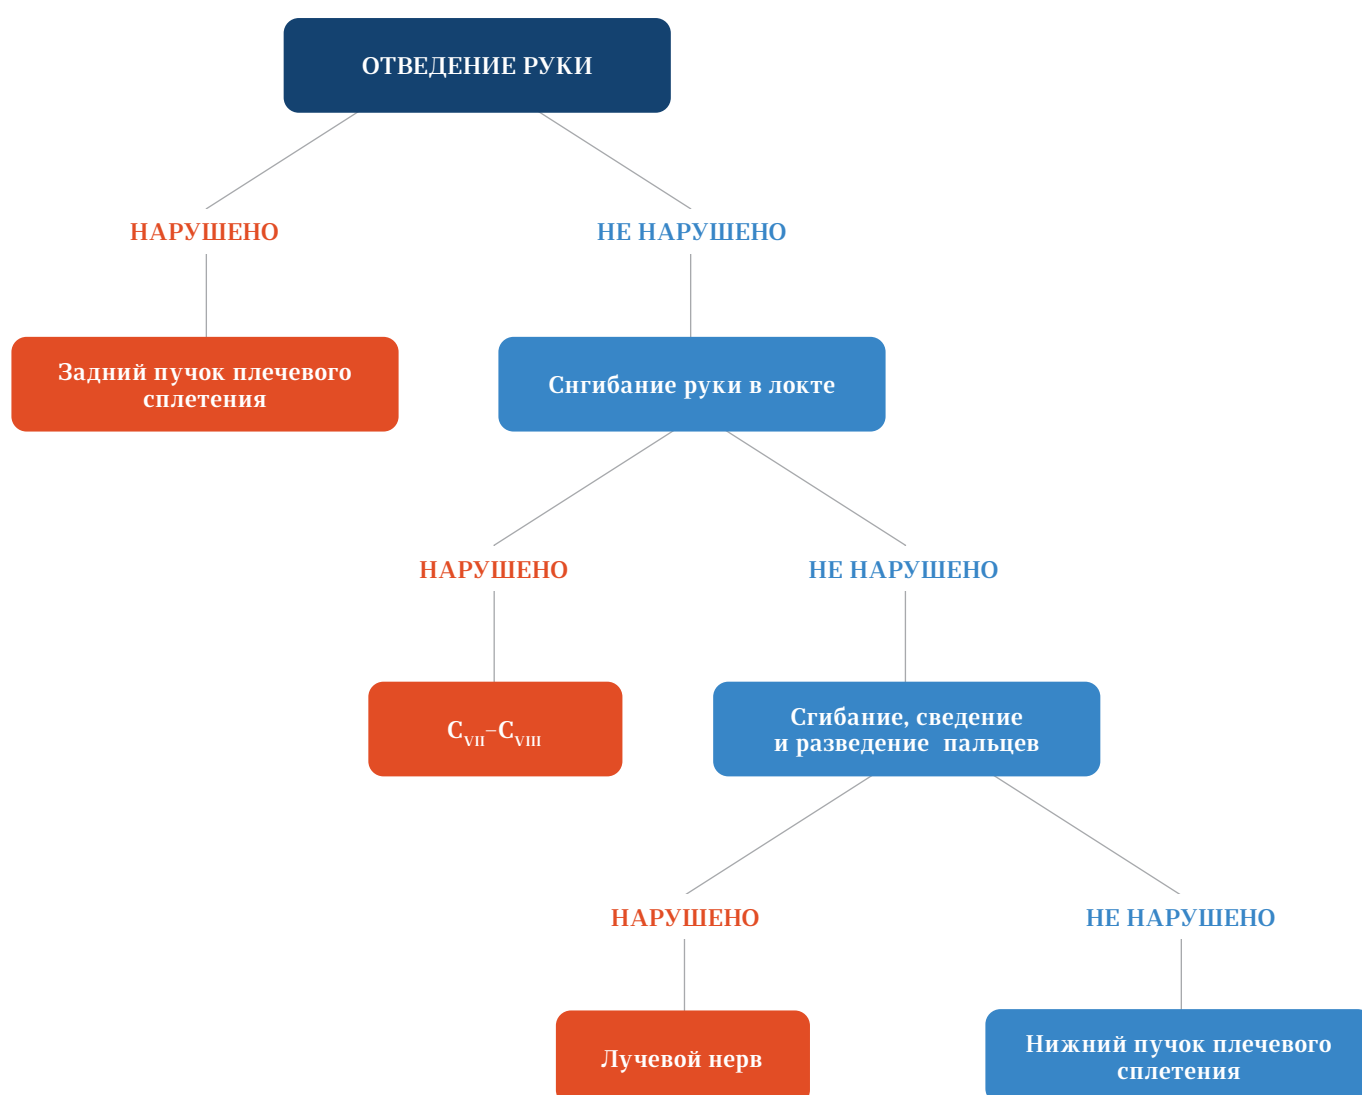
ОТВЕДЕНИЕ РУКИ

НАРУШЕНО

НЕ НАРУШЕНО

Задний пучок плечевого сплетения

Сгибание руки в локте

НАРУШЕНО

НЕ НАРУШЕНО

$C_{VII}$–$C_{VIII}$

Сгибание, сведение и разведение пальцев

НАРУШЕНО

НЕ НАРУШЕНО

Лучевой нерв

Нижний пучок плечевого сплетения